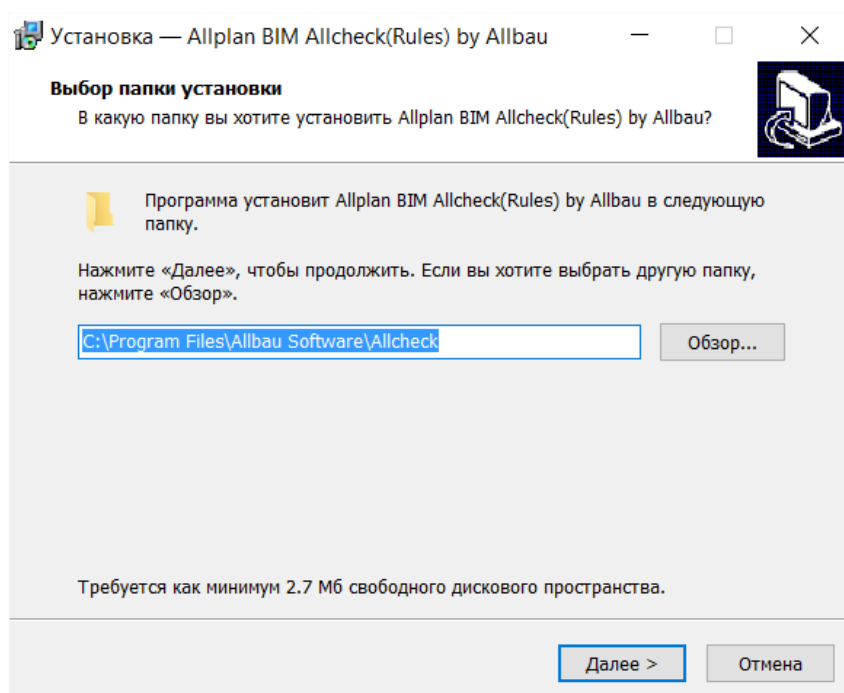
Установка — Allplan BIM Allcheck(Rules) by Allbau

Выбор папки установки
В какую папку вы хотите установить Allplan BIM Allcheck(Rules) by Allbau?

Программа установит Allplan BIM Allcheck(Rules) by Allbau в следующую папку.

Нажмите «Далее», чтобы продолжить. Если вы хотите выбрать другую папку, нажмите «Обзор».

C:\Program Files\Allbau Software\Allcheck

Обзор...

Требуется как минимум 2.7 Мб свободного дискового пространства.

Далее >

Отмена